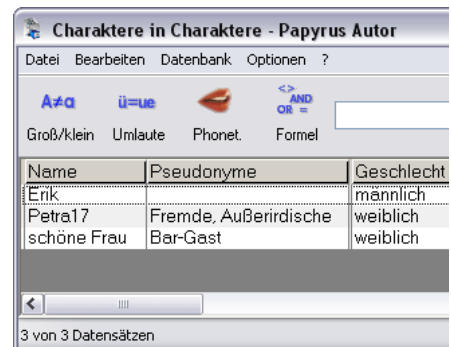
Charaktere in Charaktere - Papyrus Autor

Datei Bearbeiten Datenbank Optionen ?

A≠a Groß/klein
ü=ue Umlaute
Phonet.
<> AND OR = Formel

| Name | Pseudonyme | Geschlecht |
|---|---|---|
| Erik | | männlich |
| Petra17 | Fremde, Außerirdische | weiblich |
| schöne Frau | Bar-Gast | weiblich |

3 von 3 Datensätzen